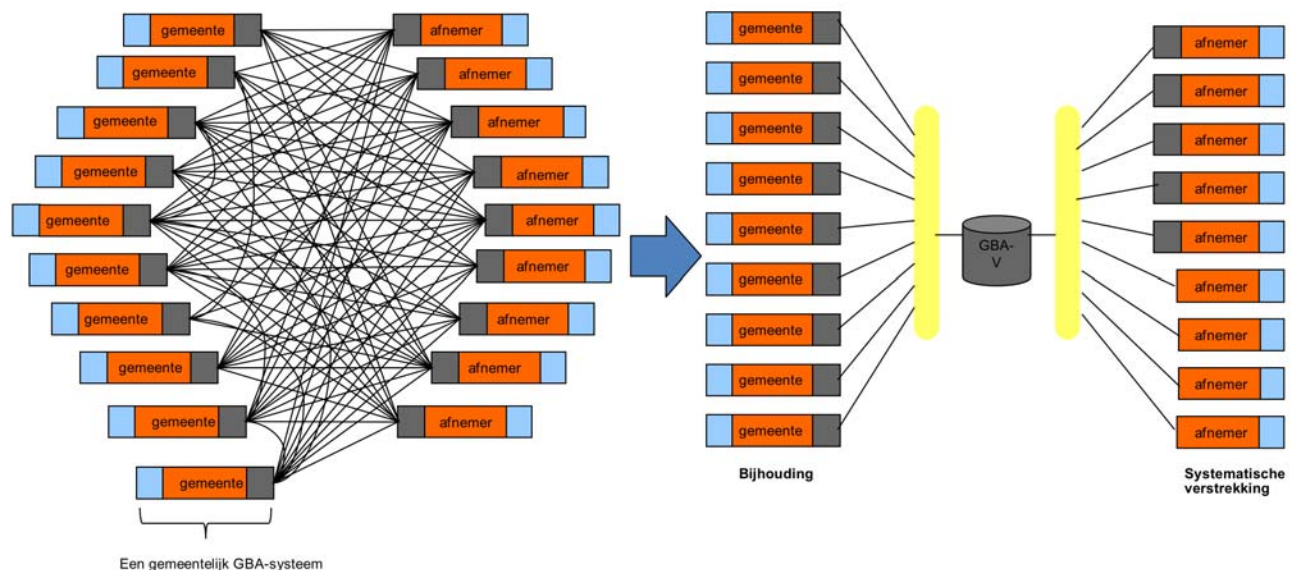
gemeente
gemeente
gemeente
gemeente
gemeente
gemeente
gemeente
gemeente
gemeente
gemeente

afnemer
afnemer
afnemer
afnemer
afnemer
afnemer
afnemer
afnemer
afnemer

Een gemeentelijk GBA-systeem

gemeente
gemeente
gemeente
gemeente
gemeente
gemeente
gemeente
gemeente
gemeente

GBA-V

afnemer
afnemer
afnemer
afnemer
afnemer
afnemer
afnemer
afnemer
afnemer

Bijhouding

Systematische verstrekking